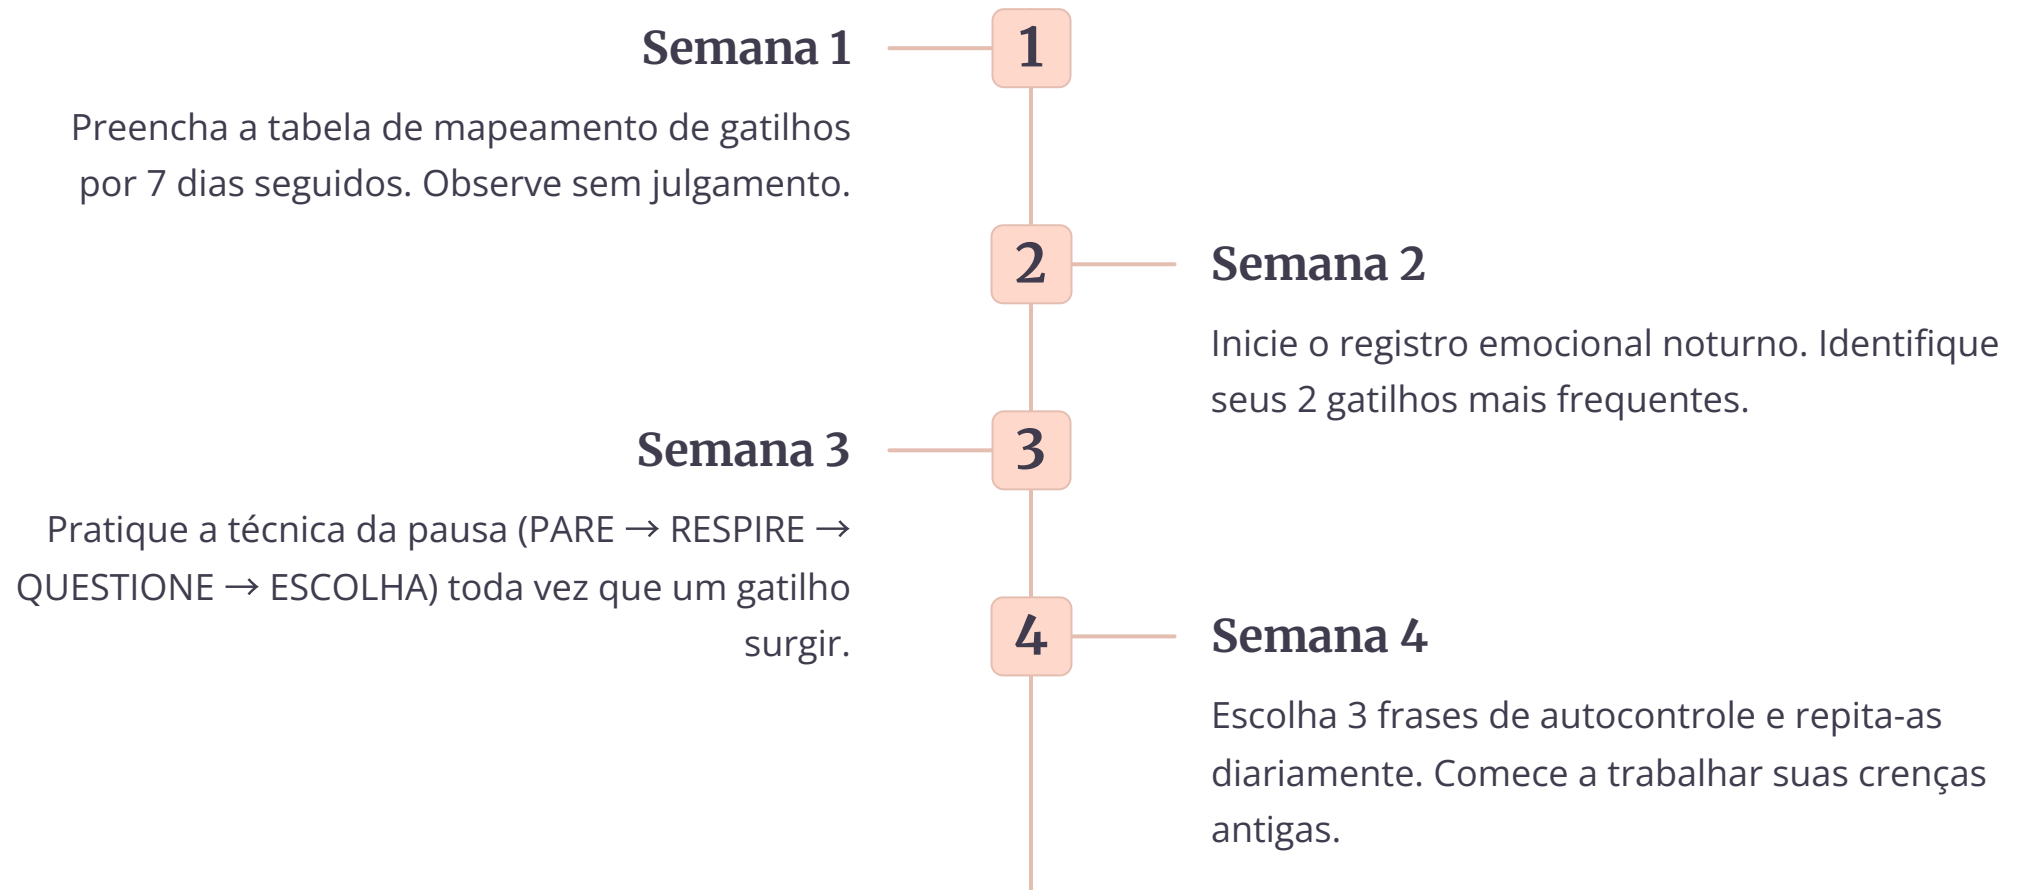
Semana 1

1

Preencha a tabela de mapeamento de gatilhos por 7 dias seguidos. Observe sem julgamento.

2

Semana 2

Inicie o registro emocional noturno. Identifique seus 2 gatilhos mais frequentes.

Semana 3

3

Pratique a técnica da pausa (PARE → RESPIRE → QUESTIONE → ESCOLHA) toda vez que um gatilho surgir.

4

Semana 4

Escolha 3 frases de autocontrole e repita-as diariamente. Comece a trabalhar suas crenças antigas.